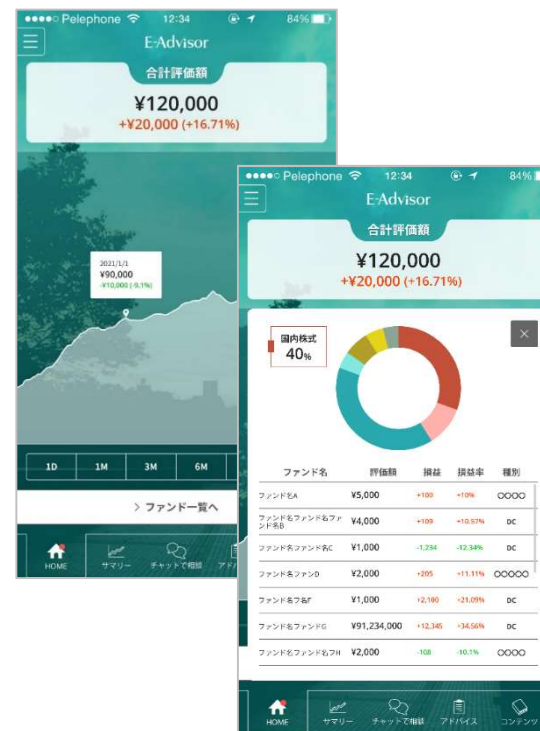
●●●●○ Pelephone 12:34 84%

E-Advisor

合計評価額

¥120,000

+¥20,000 (+16.71%)

2021/1/1
¥90,000
-¥10,000 (-9.1%)

1D 1M 3M 6M

> ファンド一覧へ

HOME サマリー チャットで相談 アド

●●●●○ Pelephone 12:34 84%

E-Advisor

合計評価額

¥120,000

+¥20,000 (+16.71%)

国内株式
40%

| ファンド名 | 評価額 | 損益 | 損益率 | 種別 |
|---|---|---|---|---|
| ファンド名A | ¥5,000 | +100 | +10% | ○○○○ |
| ファンド名ファンド名ファンド名B | ¥4,000 | +109 | +10.57% | DC |
| ファンド名ファンド名C | ¥1,000 | -1,234 | -12.34% | DC |
| ファンド名ファンドD | ¥2,000 | +205 | +11.11% | ○○○○○ |
| ファンド名F名F | ¥1,000 | +2,100 | +21.09% | DC |
| ファンド名ファンドG | ¥91,234,000 | +12,345 | +34.56% | DC |
| ファンド名ファンド名ファンドH | ¥2,000 | -108 | -10.1% | ○○○○ |

HOME サマリー チャットで相談 アドバイス コンテンツ